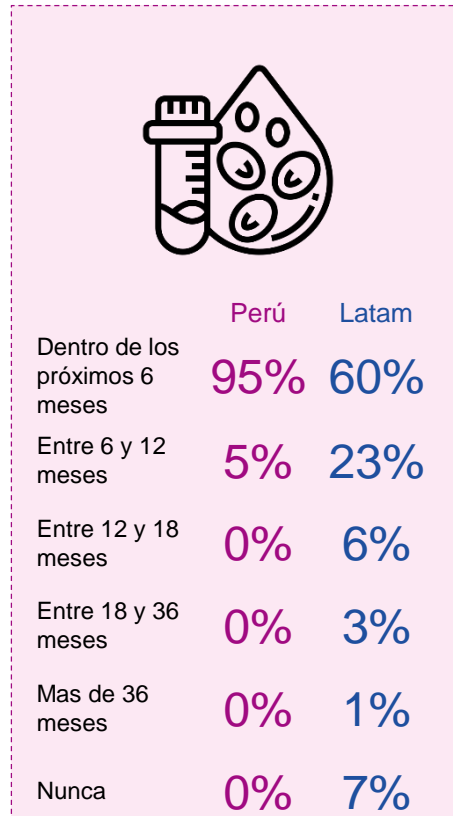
| | Perú | Latam |
|---|---|---|
| Dentro de los próximos 6 meses | 95% | 60% |
| Entre 6 y 12 meses | 5% | 23% |
| Entre 12 y 18 meses | 0% | 6% |
| Entre 18 y 36 meses | 0% | 3% |
| Mas de 36 meses | 0% | 1% |
| Nunca | 0% | 7% |